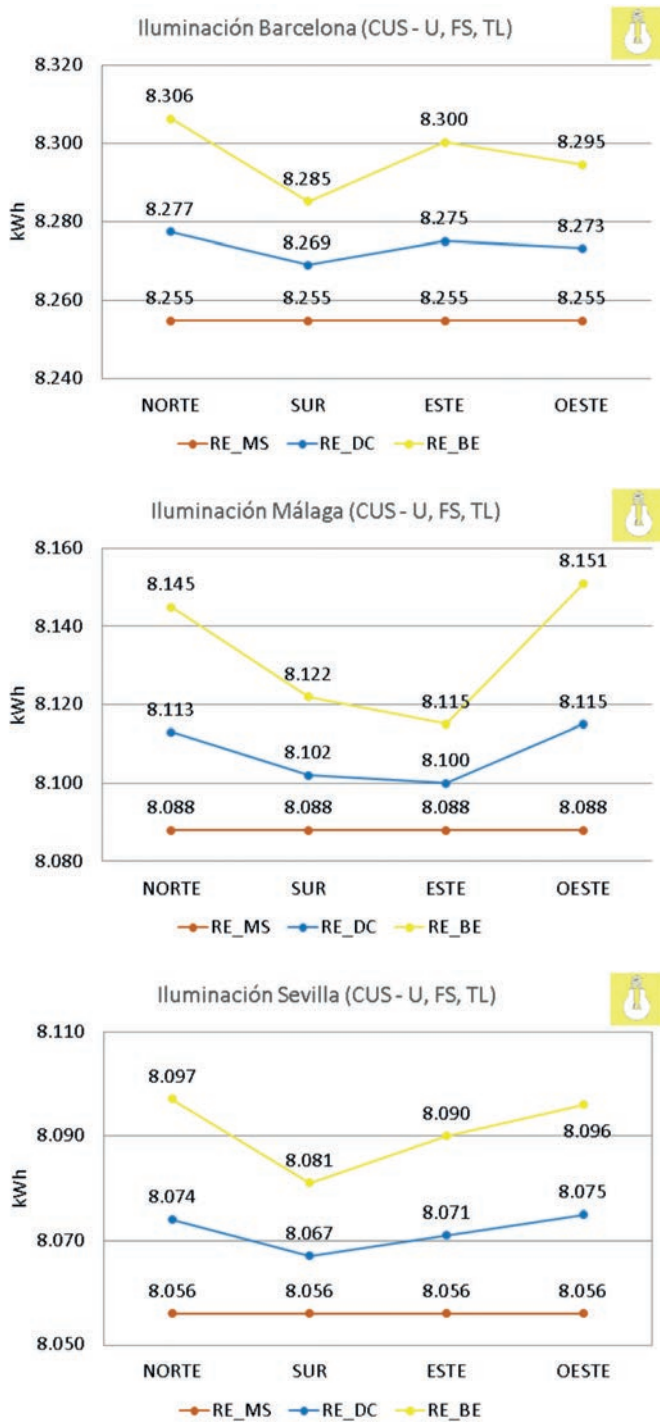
Iluminación Barcelona (CUS - U, FS, TL)

8.320
8.300
8.280
8.260
8.240
kWh

8.306
8.285
8.300
8.295
8.277
8.269
8.275
8.273
8.255
8.255
8.255
8.255

NORTE SUR ESTE OESTE

RE_MS RE_DC RE_BE

Iluminación Málaga (CUS - U, FS, TL)

8.160
8.140
8.120
8.100
8.080
kWh

8.145
8.122
8.115
8.151
8.113
8.102
8.100
8.115
8.088
8.088
8.088
8.088

NORTE SUR ESTE OESTE

RE_MS RE_DC RE_BE

Iluminación Sevilla (CUS - U, FS, TL)

8.110
8.090
8.070
8.050
kWh

8.097
8.081
8.090
8.096
8.074
8.067
8.071
8.075
8.056
8.056
8.056
8.056

NORTE SUR ESTE OESTE

RE_MS RE_DC RE_BE